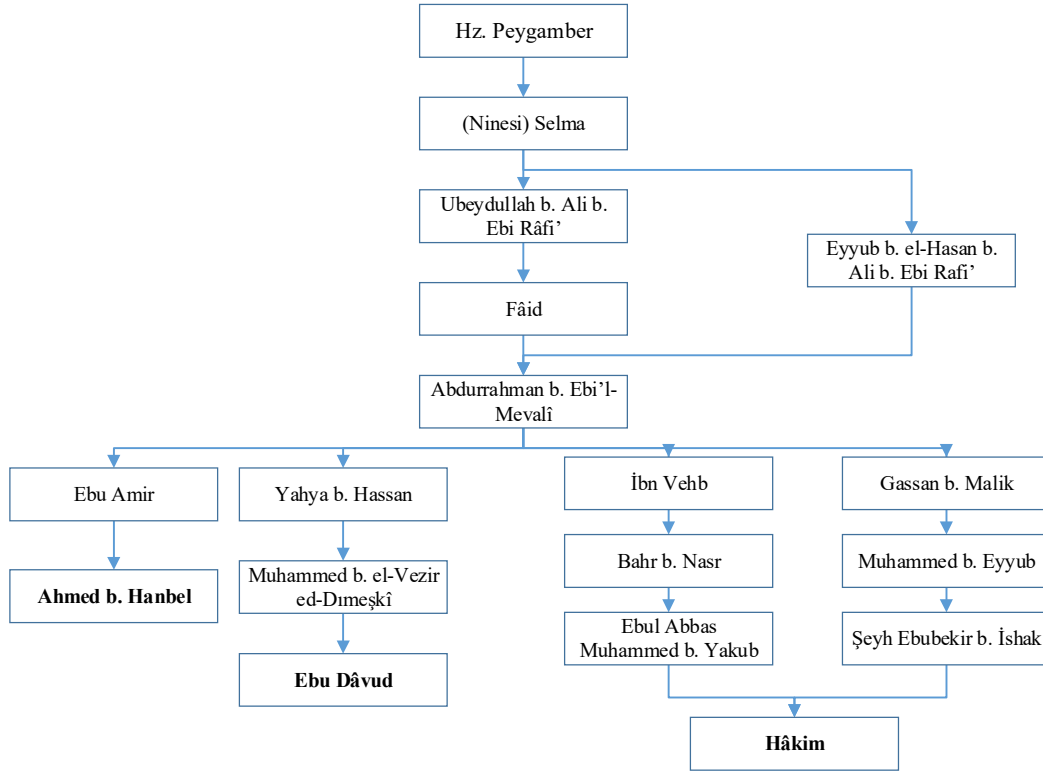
Hz. Peygamber

(Ninesi) Selma

Ubeydullah b. Ali b. Ebi Râfi'

Eyyub b. el-Hasan b. Ali b. Ebi Rafi'

Fâid

Abdurrahman b. Ebi'l-Mevalî

Ebu Amir

Ahmed b. Hanbel

Yahya b. Hassan

Muhammed b. el-Vezir ed-Dımeşkî

Ebu Dâvud

İbn Vehb

Bahr b. Nasr

Ebul Abbas Muhammed b. Yakub

Gassan b. Malik

Muhammed b. Eyyub

Şeyh Ebubekir b. İshak

Hâkim